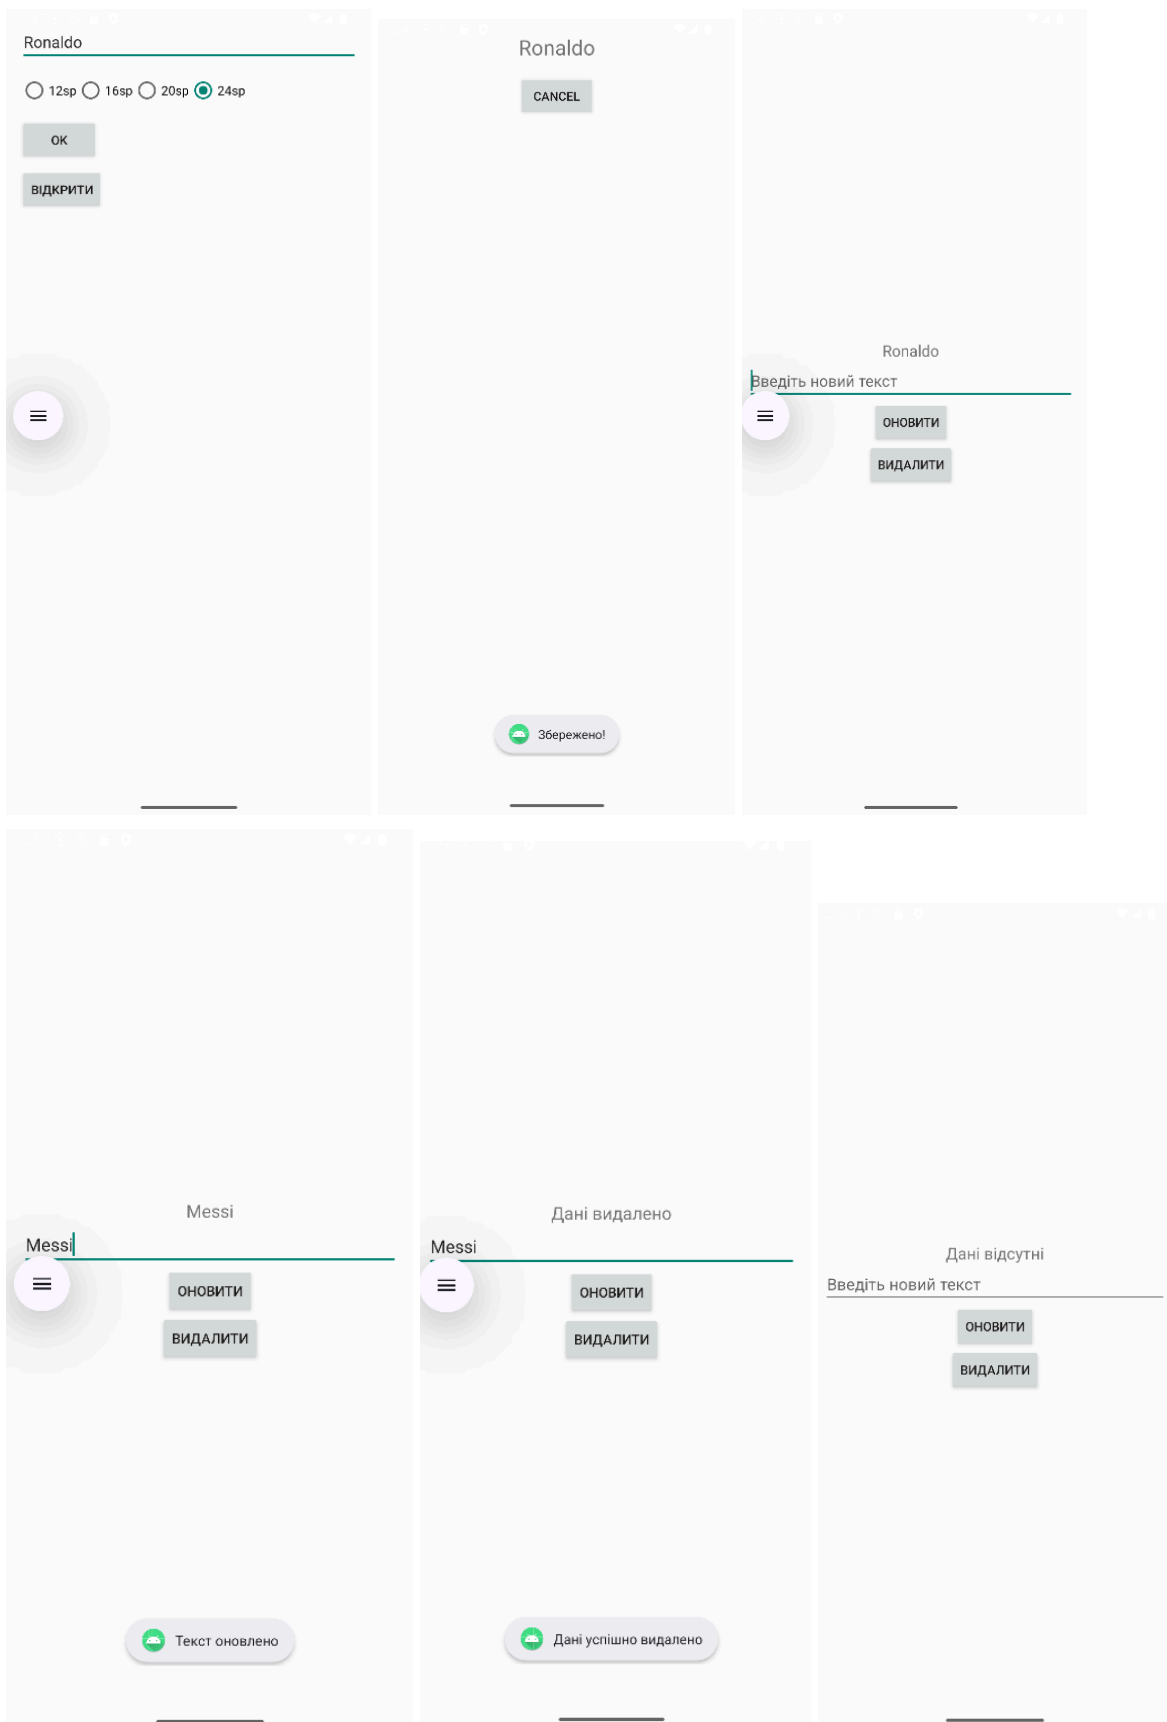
Ronaldo

12sp 16sp 20sp 24sp

OK

ВІДКРИТИ

Ronaldo

CANCEL

Збережено!

Ronaldo

Введіть новий текст

ОНОВИТИ

ВИДАЛИТИ

Messi

Messi

ОНОВИТИ

ВИДАЛИТИ

Текст оновлено

Дані видалено

Messi

ОНОВИТИ

ВИДАЛИТИ

Дані успішно видалено

Дані відсутні

Введіть новий текст

ОНОВИТИ

ВИДАЛИТИ